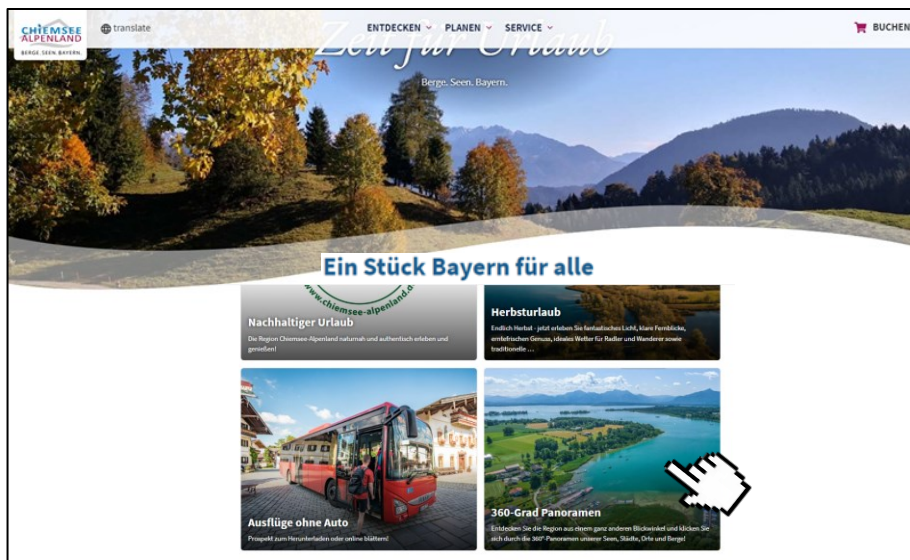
CHIEMSEE ALPENLAND
BERGE. SEEN. BAYERN.

translate

ENTDECKEN PLANEN SERVICE

BUCHEN

Zeit für Urlaub

Berge. Seen. Bayern.

Ein Stück Bayern für alle

www.chiemsee-alpenland.de

Nachhaltiger Urlaub

Die Region Chiemsee-Alpenland naturnah und authentisch erleben und genießen!

Herbsturlaub

Endlich Herbst - jetzt erleben Sie fantastisches Licht, klare Fernblicke, entdeckenden Genuss, ideales Wetter für Radler und Wanderer sowie traditionelle ...

Ausflüge ohne Auto

Prospekt zum Herunterladen oder online blättern!

360-Grad Panoramen

Entdecken Sie die Region aus einem ganz anderen Blickwinkel und klicken Sie sich durch die 360°-Panoramen unserer Seen, Städte, Orte und Berge!